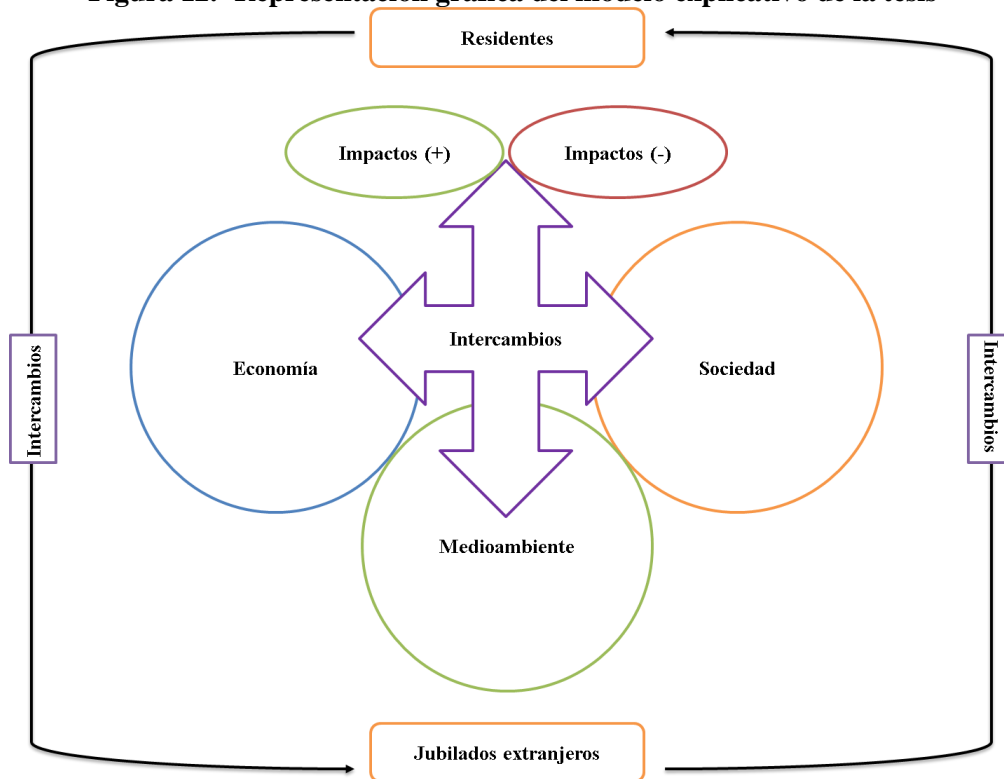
Figura 12. Representación gráfica del modelo explicativo de la tesis

Residentes

Impactos (+)

Impactos (-)

Intercambios

Economía

Intercambios

Sociedad

Intercambios

Medioambiente

Jubilados extranjeros